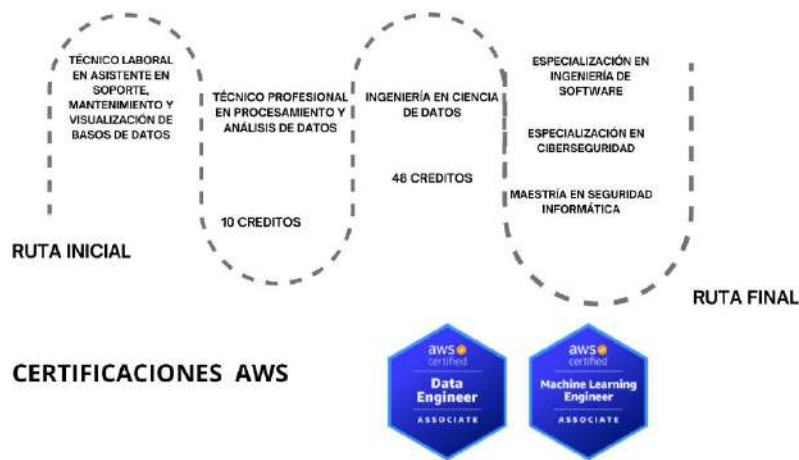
TÉCNICO LABORAL EN ASISTENTE EN SOPORTE, MANTENIMIENTO Y VISUALIZACIÓN DE BASOS DE DATOS

RUTA INICIAL

TÉCNICO PROFESIONAL EN PROCESAMIENTO Y ANÁLISIS DE DATOS

10 CREDITOS

INGENIERÍA EN CIENCIA DE DATOS

48 CREDITOS

ESPECIALIZACIÓN EN INGENIERÍA DE SOFTWARE

ESPECIALIZACIÓN EN CIBERSEGURIDAD

MAESTRÍA EN SEGURIDAD INFORMÁTICA

RUTA FINAL

CERTIFICACIONES AWS

aws certified
Data Engineer
ASSOCIATE

aws certified
Machine Learning Engineer
ASSOCIATE